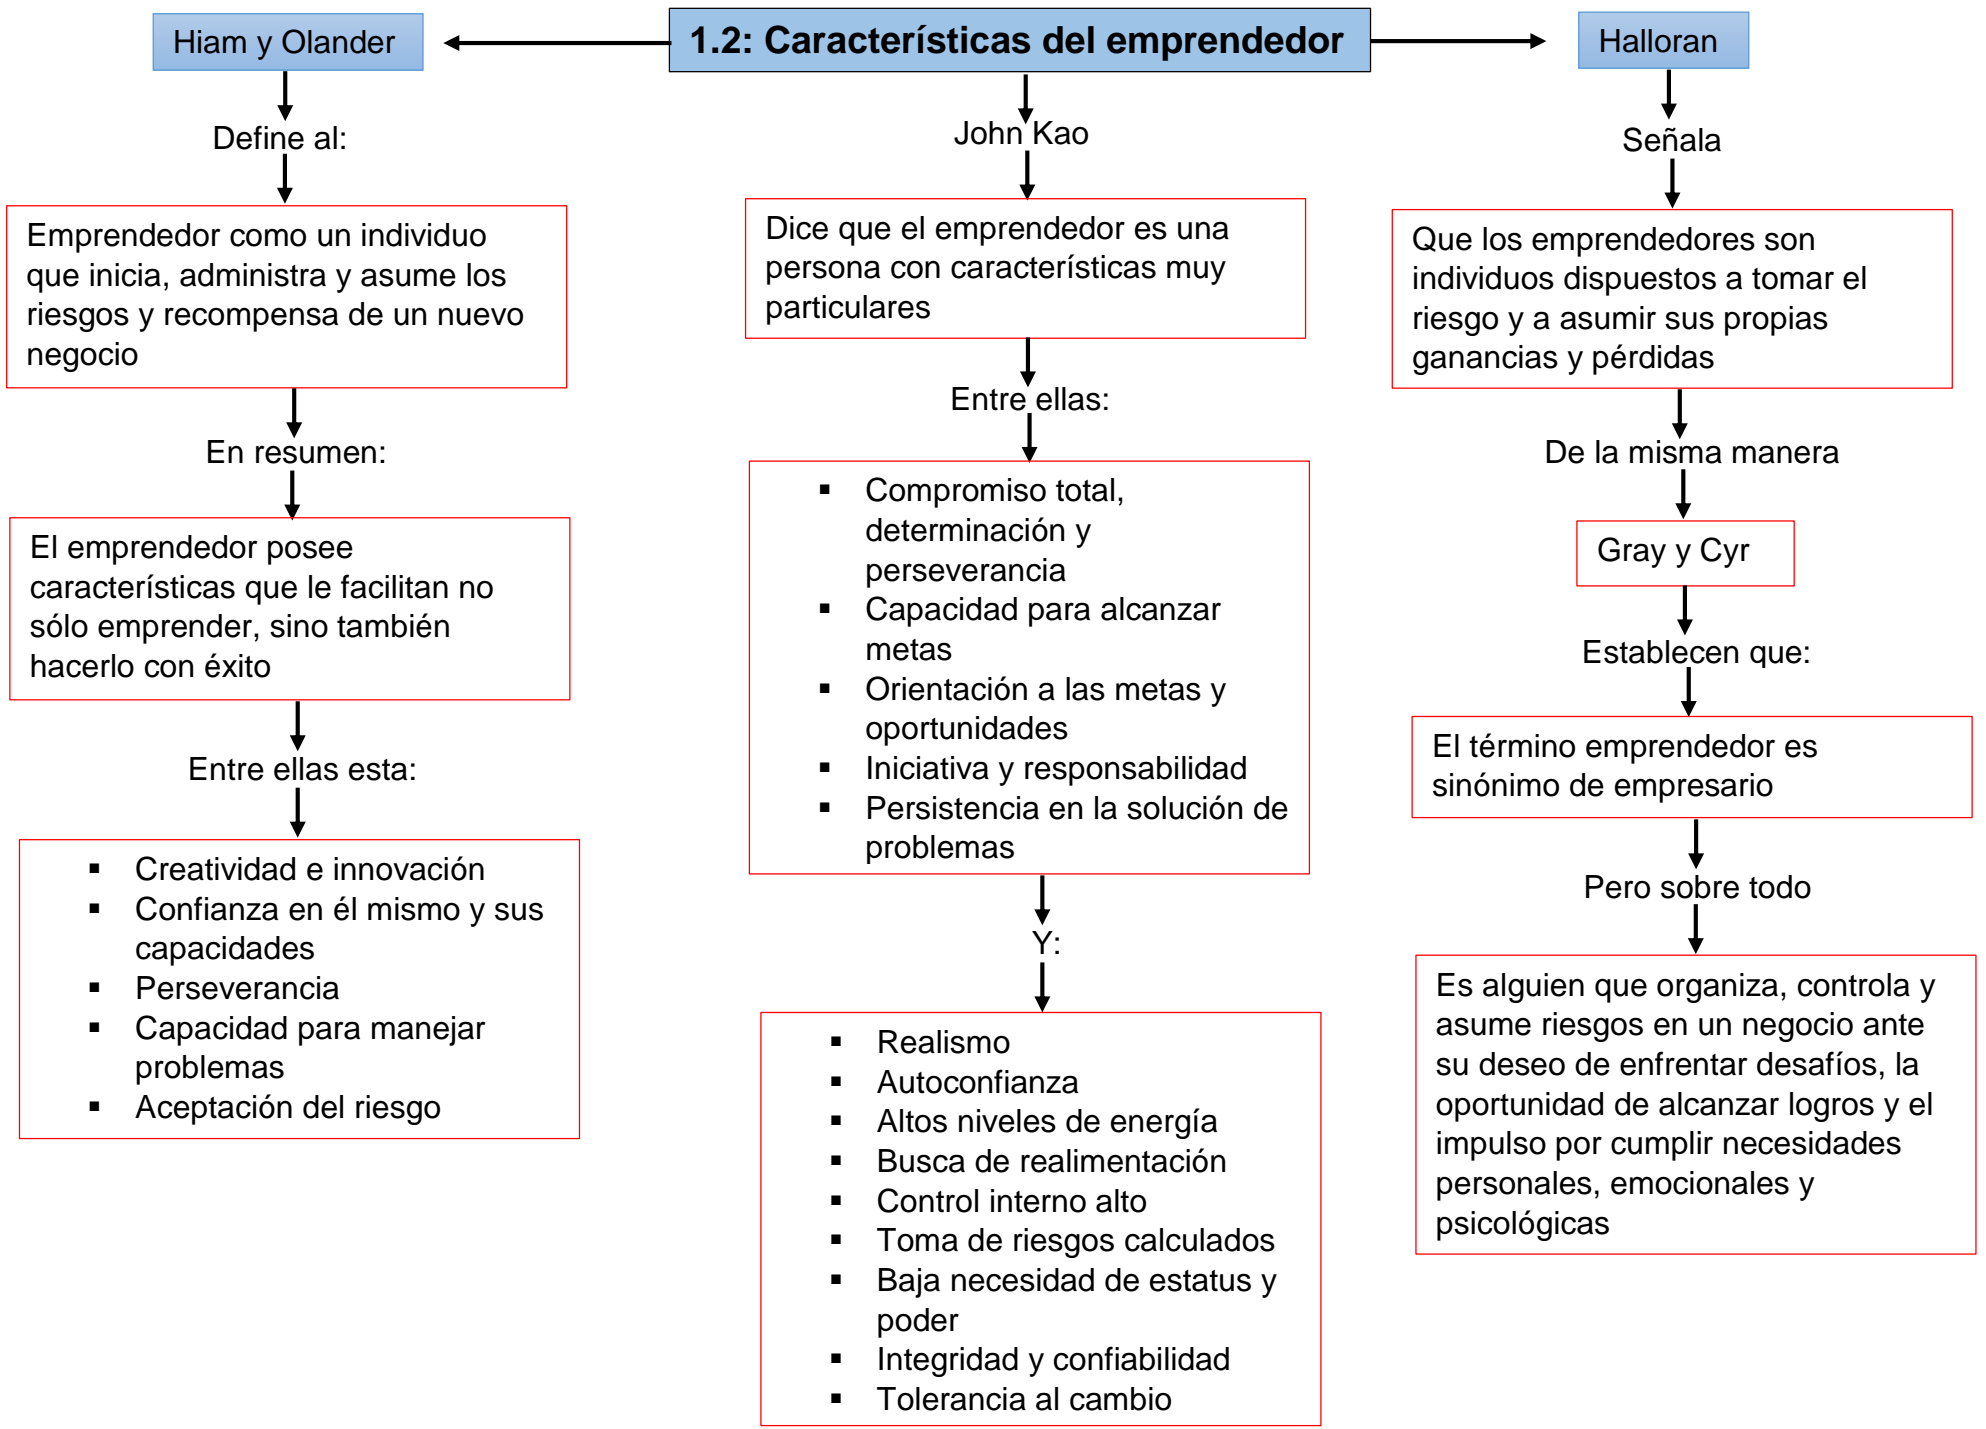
1.2: Características del emprendedor

Hiam y Olander

Define al:

Emprendedor como un individuo que inicia, administra y asume los riesgos y recompensa de un nuevo negocio

En resumen:

El emprendedor posee características que le facilitan no sólo emprender, sino también hacerlo con éxito

Entre ellas esta:

- Creatividad e innovación
- Confianza en él mismo y sus capacidades
- Perseverancia
- Capacidad para manejar problemas
- Aceptación del riesgo

John Kao

Dice que el emprendedor es una persona con características muy particulares

Entre ellas:

- Compromiso total, determinación y perseverancia
- Capacidad para alcanzar metas
- Orientación a las metas y oportunidades
- Iniciativa y responsabilidad
- Persistencia en la solución de problemas

Y:

- Realismo
- Autoconfianza
- Altos niveles de energía
- Busca de realimentación
- Control interno alto
- Toma de riesgos calculados
- Baja necesidad de estatus y poder
- Integridad y confiabilidad
- Tolerancia al cambio

Halloran

Señala

Que los emprendedores son individuos dispuestos a tomar el riesgo y a asumir sus propias ganancias y pérdidas

De la misma manera

Gray y Cyr

Establecen que:

El término emprendedor es sinónimo de empresario

Pero sobre todo

Es alguien que organiza, controla y asume riesgos en un negocio ante su deseo de enfrentar desafíos, la oportunidad de alcanzar logros y el impulso por cumplir necesidades personales, emocionales y psicológicas